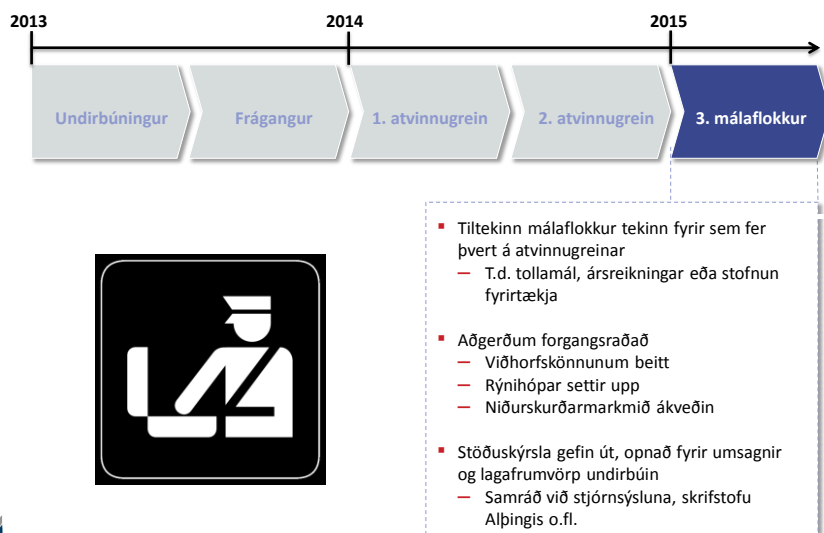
2013

2014

2015

Undirbúningur

Frágangur

1. atvinnugrein

2. atvinnugrein

3. málaflokkur

▪ Tiltekinn málaflokkur tekinn fyrir sem fer þvert á atvinnugreinar
– T.d. tollamál, ársreikningar eða stofnun fyrirtækja

▪ Aðgerðum forgangsraðað
– Viðhorfskönnunum beitt
– Rýnihópar settir upp
– Niðurskurðarmarkmið ákveðin

▪ Stöðuskýrsla gefin út, opnað fyrir umsagnir og lagafrumvörp undirbúin
– Samráð við stjórnsýsluna, skrifstofu Alþingis o.fl.